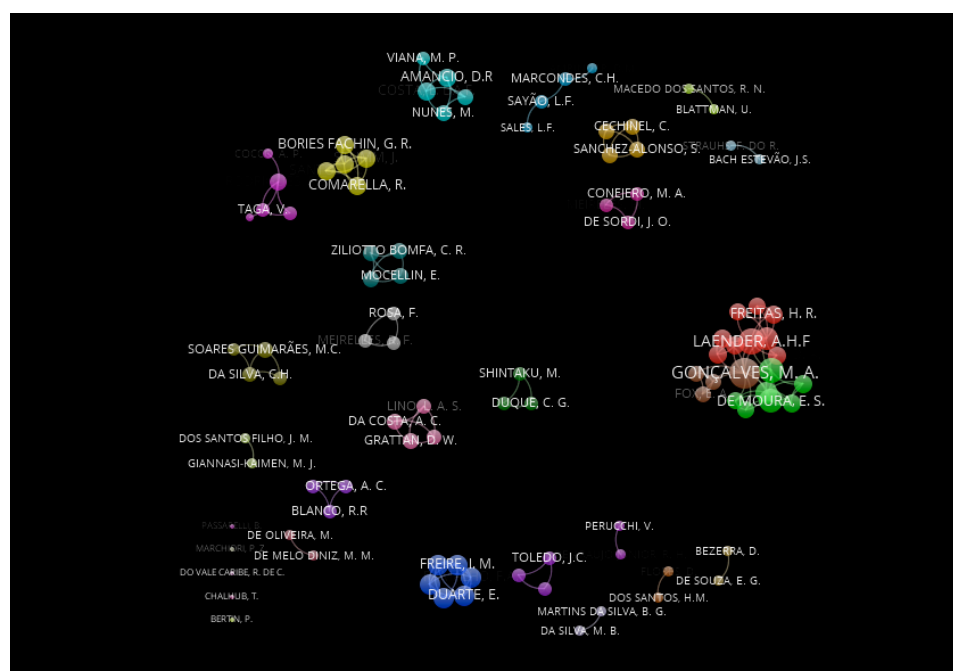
VIANA, M. P.
AMANCIO, D.R
COST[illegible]
NUNES, M.
MARCONDES, C.H.
SAYÃO, L.F.
SALES, L.F.
MACEDO DOS SANTOS, R. N.
BLATTMAN, U.
CECHINEL, C.
SANCHEZ-ALONSO, S.
STRAUHS, F. DO R.
BACH ESTEVÃO, J.S.
BORIES FACHIN, G. R.
COCO, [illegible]
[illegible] M. J.
COMARELLA, R.
TAGA, V.
CONEJERO, M. A.
DE SORDI, J. O.
ZILIOTTO BOMFA, C. R.
MOCELLIN, E.
ROSA, F.
MEIRELES, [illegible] F.
FREITAS, H. R.
LAENDER, A.H.F
GONÇALVES, M. A.
FOX, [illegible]
DE MOURA, E. S.
SOARES GUIMARÃES, M.C.
DA SILVA, C.H.
SHINTAKU, M.
DUQUE, C. G.
LINO, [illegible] A. S.
DA COSTA, A. C.
GRATTAN, D. W.
DOS SANTOS FILHO, J. M.
GIANNASI-KAIMEN, M. J.
ORTEGA, A. C.
BLANCO, R.R
PASSAVELLI, B.
DE OLIVEIRA, M.
MARCHIORI, P.
DE MELO DINIZ, M. M.
DO VALE CARIBE, R. DE C.
CHALHUB, T.
BERTIN, P.
PERUCCHI, V.
FREIRE, I. M.
DUARTE, E.
TOLEDO, J.C.
BEZERRA, D.
DE SOUZA, E. G.
DOS SANTOS, H.M.
MARTINS DA SILVA, B. G.
DA SILVA, M. B.